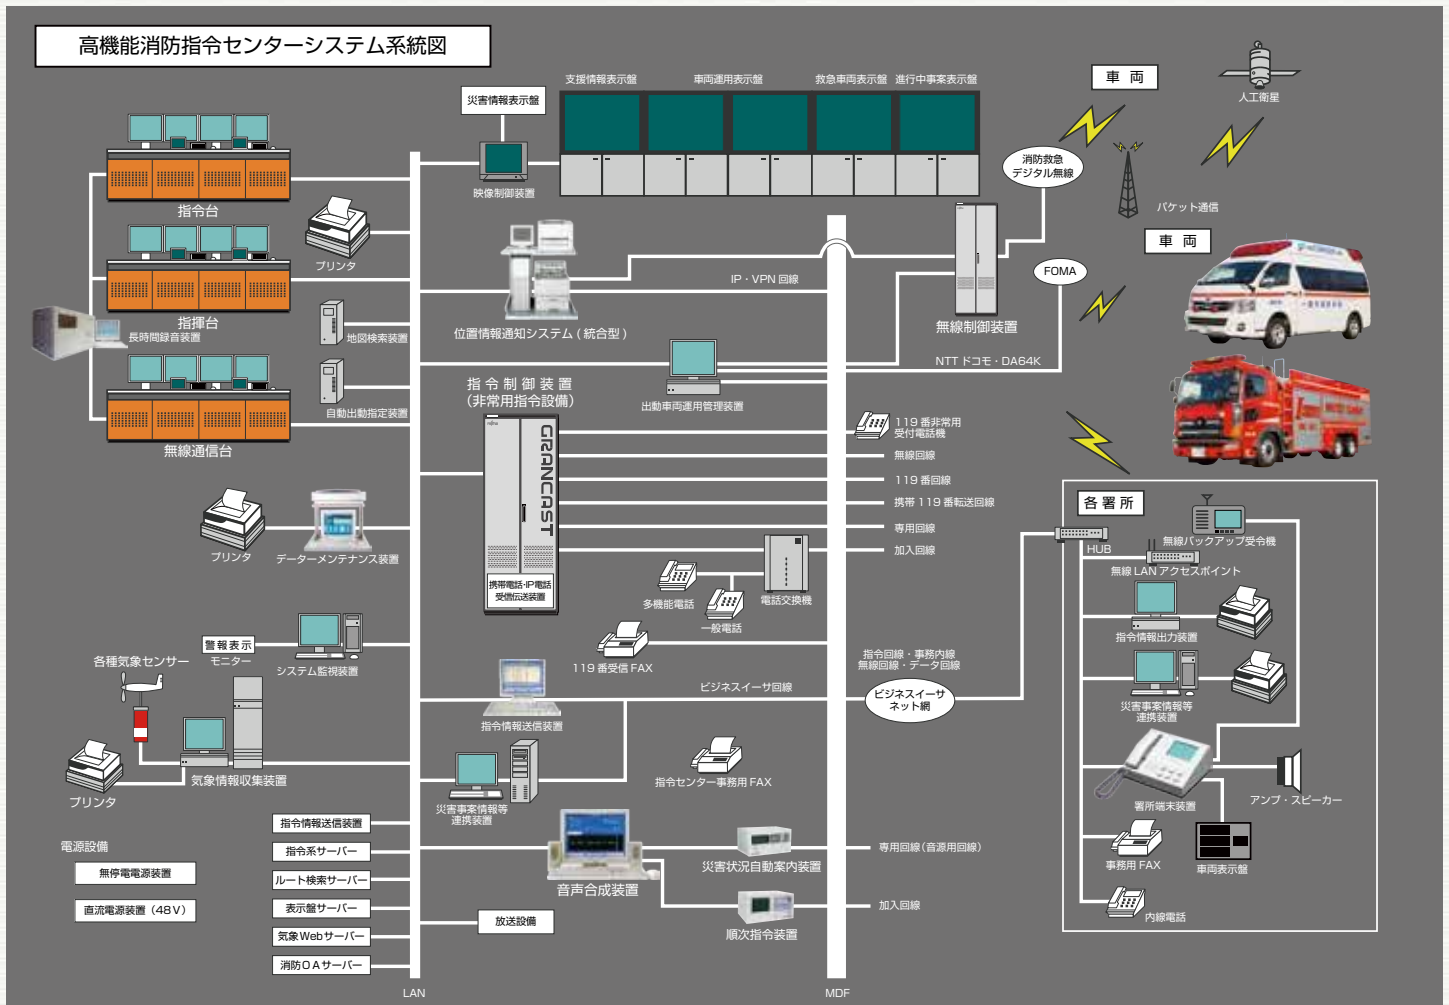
高機能消防指令センターシステム系統図

災害情報表示盤

支援情報表示盤 車両運用表示盤 救急車両表示盤 進行中事案表示盤

車 両

人工衛星

映像制御装置

消防救急デジタル無線

パケット通信

指令台

プリンタ

車 両

IP・VPN 回線

FOMA

指揮台

長時間録音装置

地図検索装置

位置情報通知システム（統合型）

無線制御装置

NTT ドコモ・DA64K

自動出動指定装置

出動車両運用管理装置

無線通信台

指令制御装置
（非常用指令設備）

GRANCAST

119 番非常用受付電話機

無線回線

119 番回線

携帯 119 番転送回線

プリンタ

データーメンテナンス装置

専用回線

加入回線

各署所

無線バックアップ受令機

HUB

無線 LAN アクセスポイント

携帯電話・IP電話受信伝送装置

多機能電話

電話交換機

一般電話

指令情報出力装置

119 番受信 FAX

警報表示モニター

システム監視装置

各種気象センサー

指令回線・事務内線
無線回線・データ回線

ビジネスイーサ回線

ビジネスイーサネット網

災害事案情報等連携装置

指令情報送信装置

気象情報収集装置

プリンタ

指令センター事務用 FAX

アンプ・スピーカー

災害事案情報等連携装置

署所端末装置

指令情報送信装置

電源設備

指令系サーバー

無停電電源装置

ルート検索サーバー

事務用 FAX

車両表示盤

直流電源装置（48V）

表示盤サーバー

音声合成装置

災害状況自動案内装置

専用回線（音源用回線）

気象Webサーバー

放送設備

順次指令装置

加入回線

内線電話

消防ＯＡサーバー

LAN

MDF